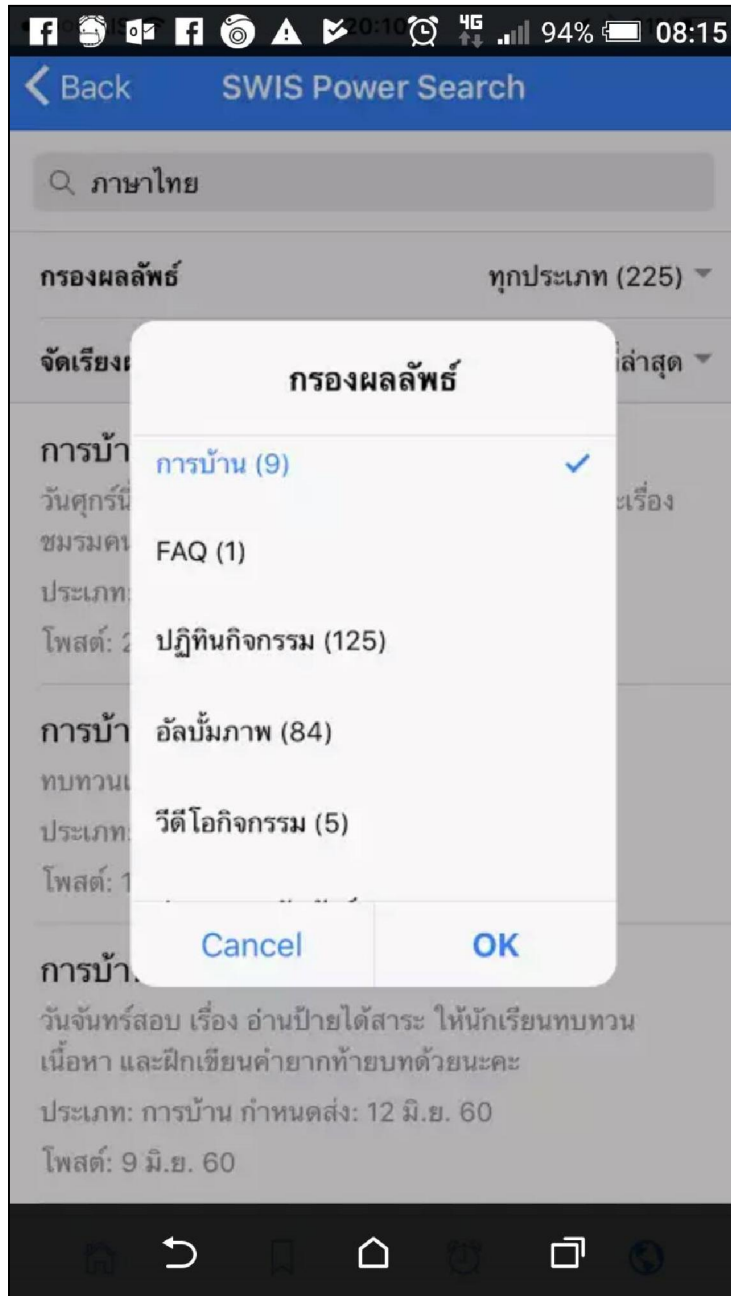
4G 94% 08:15

Back SWIS Power Search

ภาษาไทย

กรองผลลัพธ์ ทุกประเภท (225)

จัดเรียง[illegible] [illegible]ล่าสุด

การบ้า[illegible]
วันศุกร์นี้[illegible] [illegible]ะเรื่อง
ชมรมคน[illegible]
ประเภท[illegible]
โพสต์: 2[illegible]

การบ้า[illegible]
ทบทวน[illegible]
ประเภท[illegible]
โพสต์: 1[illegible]

การบ้า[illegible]
วันจันทร์สอบ เรื่อง อ่านป้ายได้สาระ ให้นักเรียนทบทวนเนื้อหา และฝึกเขียนคำยากท้ายบทด้วยนะคะ
ประเภท: การบ้าน กำหนดส่ง: 12 มิ.ย. 60
โพสต์: 9 มิ.ย. 60

กรองผลลัพธ์

การบ้าน (9) ✓

FAQ (1)

ปฏิทินกิจกรรม (125)

อัลบั้มภาพ (84)

วีดีโอกิจกรรม (5)

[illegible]

Cancel OK